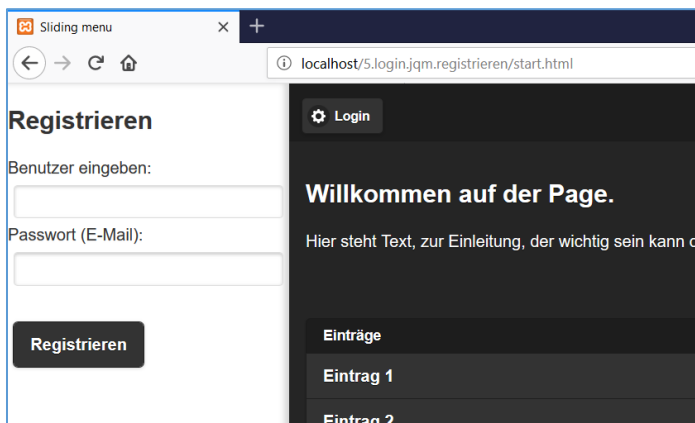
Sliding menu
×
+
localhost/5.login.jqm.registrieren/start.html

Registrieren

Benutzer eingeben:

Passwort (E-Mail):

Registrieren

Login

Willkommen auf der Page.

Hier steht Text, zur Einleitung, der wichtig sein kann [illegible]

Einträge

Eintrag 1

Eintrag 2